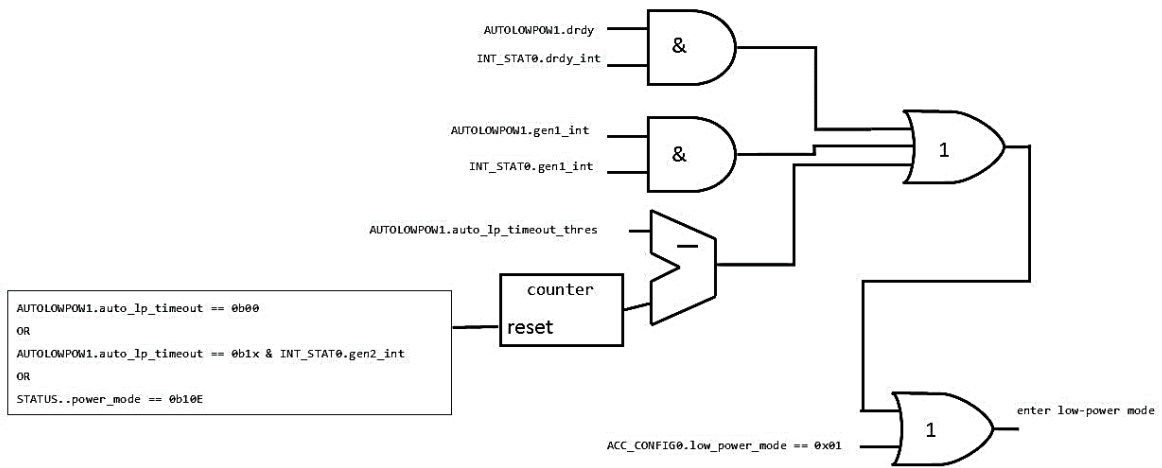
AUTOLOWPOW1.drdy
INT_STAT0.drdy_int
&

AUTOLOWPOW1.gen1_int
INT_STAT0.gen1_int
&

1

AUTOLOWPOW1.auto_lp_timeout_thres
−
>

counter
reset

AUTOLOWPOW1.auto_lp_timeout == 0b00
OR
AUTOLOWPOW1.auto_lp_timeout == 0b1x & INT_STAT0.gen2_int
OR
STATUS..power_mode == 0b10E

ACC_CONFIG0.low_power_mode == 0x01
1
enter low-power mode